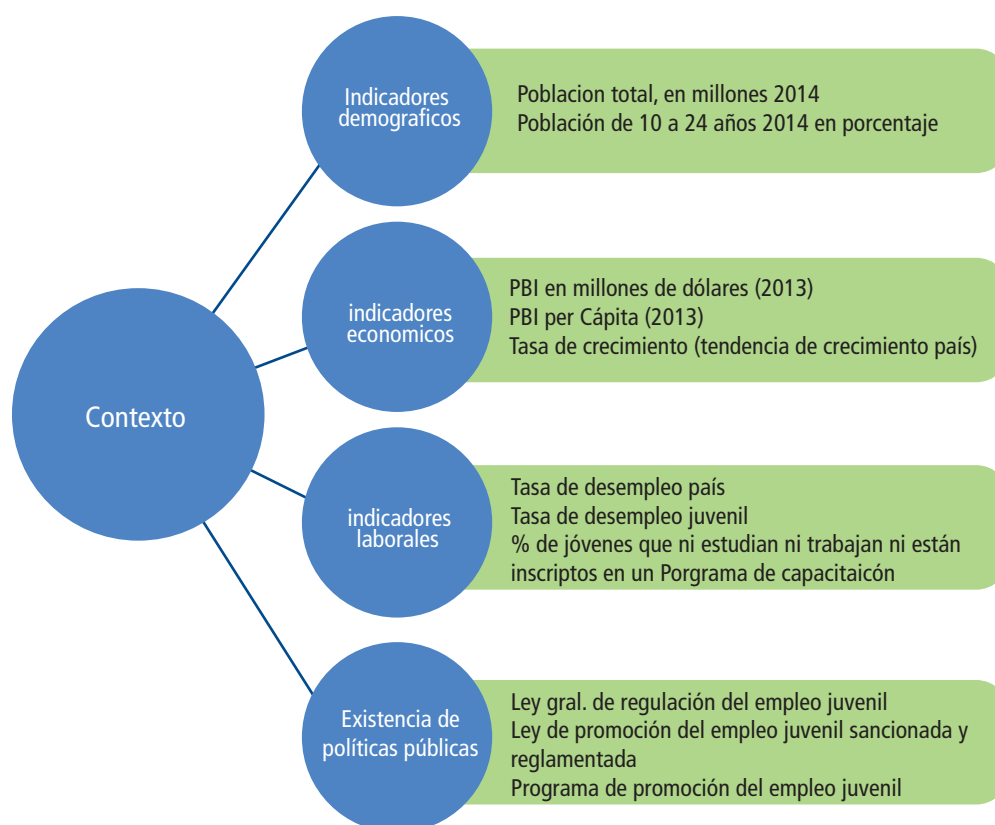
Contexto

Indicadores demograficos

Poblacion total, en millones 2014
Población de 10 a 24 años 2014 en porcentaje

indicadores economicos

PBI en millones de dólares (2013)
PBI per Cápita (2013)
Tasa de crecimiento (tendencia de crecimiento país)

indicadores laborales

Tasa de desempleo país
Tasa de desempleo juvenil
% de jóvenes que ni estudian ni trabajan ni están inscriptos en un Porgrama de capacitaicón

Existencia de políticas públicas

Ley gral. de regulación del empleo juvenil
Ley de promoción del empleo juvenil sancionada y reglamentada
Programa de promoción del empleo juvenil